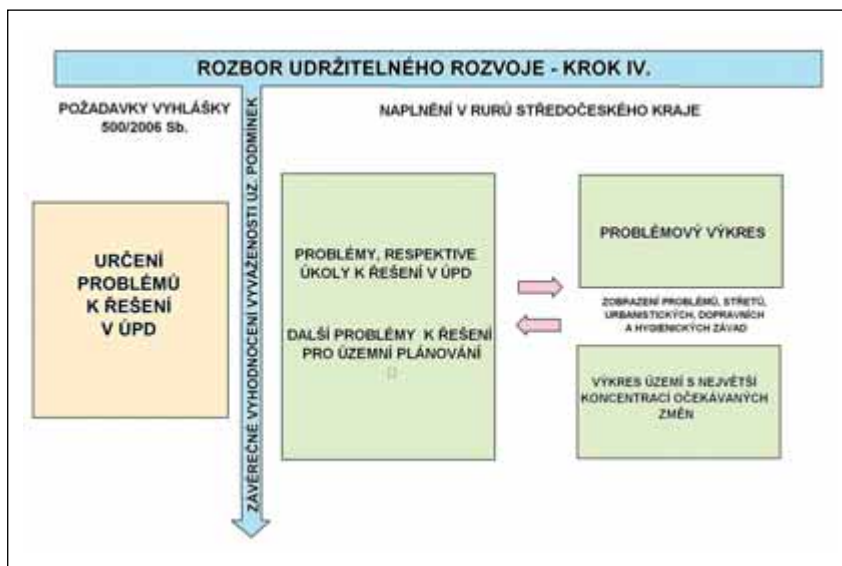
ROZBOR UDRŽITELNÉHO ROZVOJE - KROK IV.

POŽADAVKY VYHLÁŠKY 500/2006 Sb.

ZÁVĚREČNÉ VYHODNOCENÍ VYVÁŽENOSTI UZ. PODMÍNEK

NAPLNĚNÍ V RURÚ STŘEDOČESKÉHO KRAJE

URČENÍ PROBLÉMŮ K ŘEŠENÍ V ÚPD

PROBLÉMY, RESPEKTIVE ÚKOLY K ŘEŠENÍ V ÚPD

DALŠÍ PROBLÉMY K ŘEŠENÍ PRO ÚZEMNÍ PLÁNOVÁNÍ

PROBLÉMOVÝ VÝKRES

ZOBRAZENÍ PROBLÉMŮ, STŘETŮ, URBANISTICKÝCH, DOPRAVNÍCH A HYGIENICKÝCH ZÁVAD

VÝKRES ÚZEMÍ S NEJVĚTŠÍ KONCENTRACÍ OČEKÁVANÝCH ZMĚN